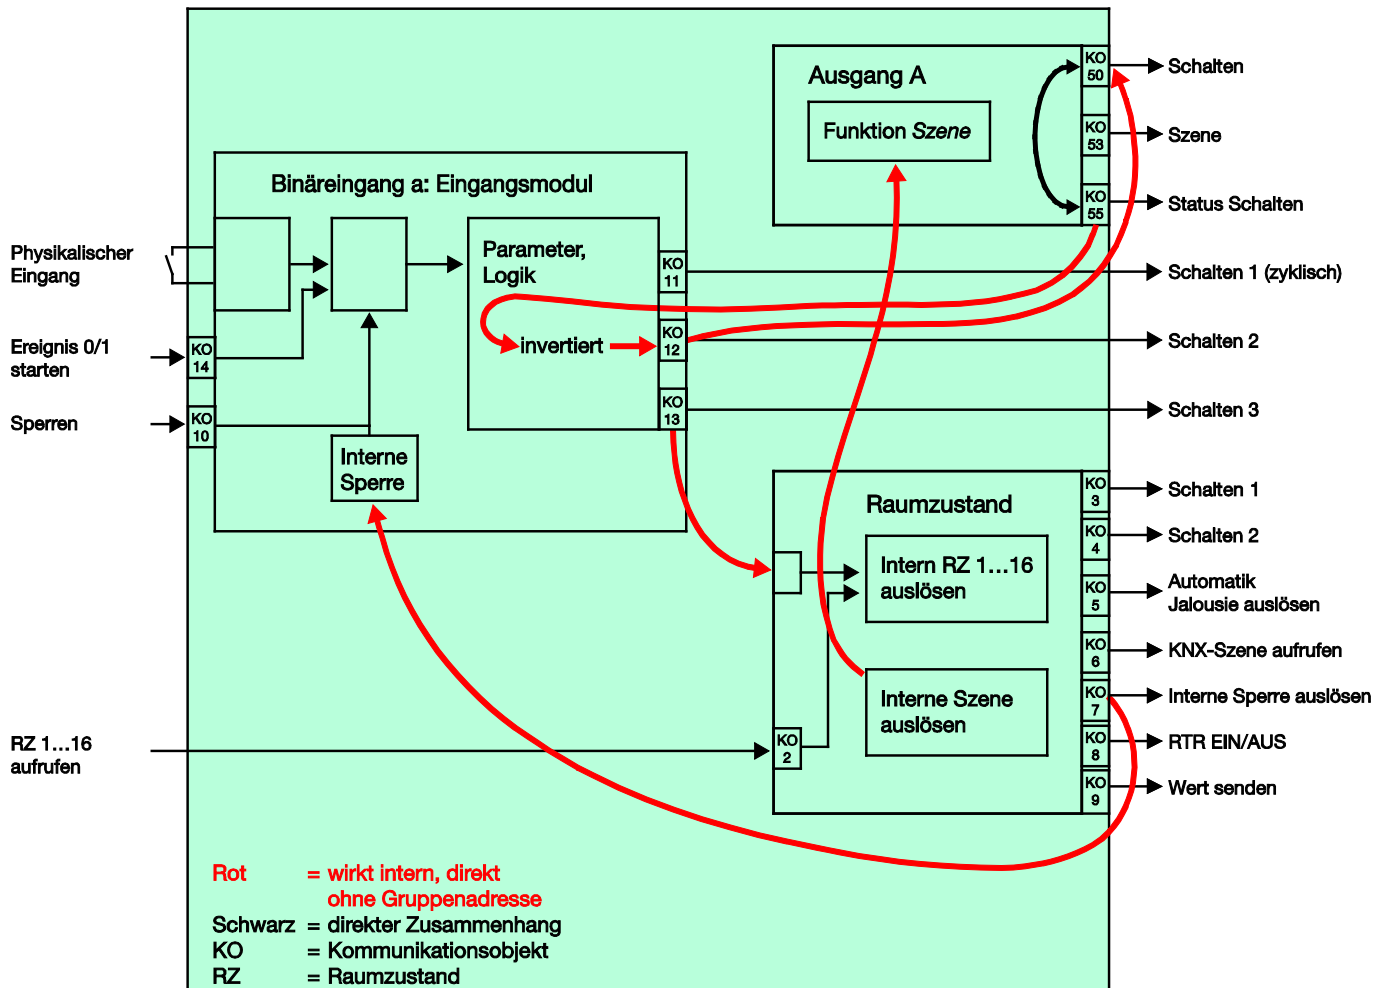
Ausgang A

Funktion Szene

KO 50
KO 53
KO 55

Schalten
Szene
Status Schalten

Binäreingang a: Eingangsmodul

Physikalischer Eingang

Parameter, Logik

invertiert

KO 11
KO 12
KO 13

Schalten 1 (zyklisch)
Schalten 2
Schalten 3

Ereignis 0/1 starten

KO 14

Sperren

KO 10

Interne Sperre

Raumzustand

Intern RZ 1...16 auslösen

Interne Szene auslösen

KO 2

RZ 1...16 aufrufen

KO 3
KO 4
KO 5
KO 6
KO 7
KO 8
KO 9

Schalten 1
Schalten 2
Automatik Jalousie auslösen
KNX-Szene aufrufen
Interne Sperre auslösen
RTR EIN/AUS
Wert senden

Rot = wirkt intern, direkt ohne Gruppenadresse
Schwarz = direkter Zusammenhang
KO = Kommunikationsobjekt
RZ = Raumzustand